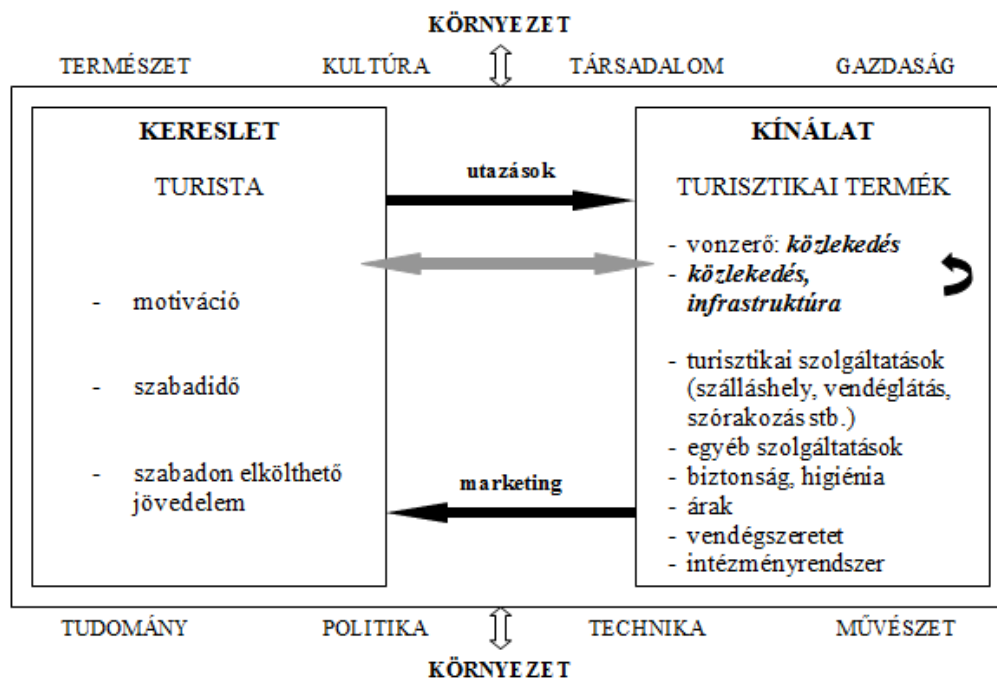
KÖRNYEZET

TERMÉSZET KULTÚRA TÁRSADALOM GAZDASÁG

KERESLET

TURISTA

- motiváció

- szabadidő

- szabadon elkölthető jövedelem

utazások

marketing

KÍNÁLAT

TURISZTIKAI TERMÉK

- vonzerő: **közlekedés**
- **közlekedés, infrastruktúra**

- turisztikai szolgáltatások (szálláshely, vendéglátás, szórakozás stb.)
- egyéb szolgáltatások
- biztonság, higiénia
- árak
- vendégszeretet
- intézményrendszer

TUDOMÁNY POLITIKA TECHNIKA MŰVÉSZET

KÖRNYEZET